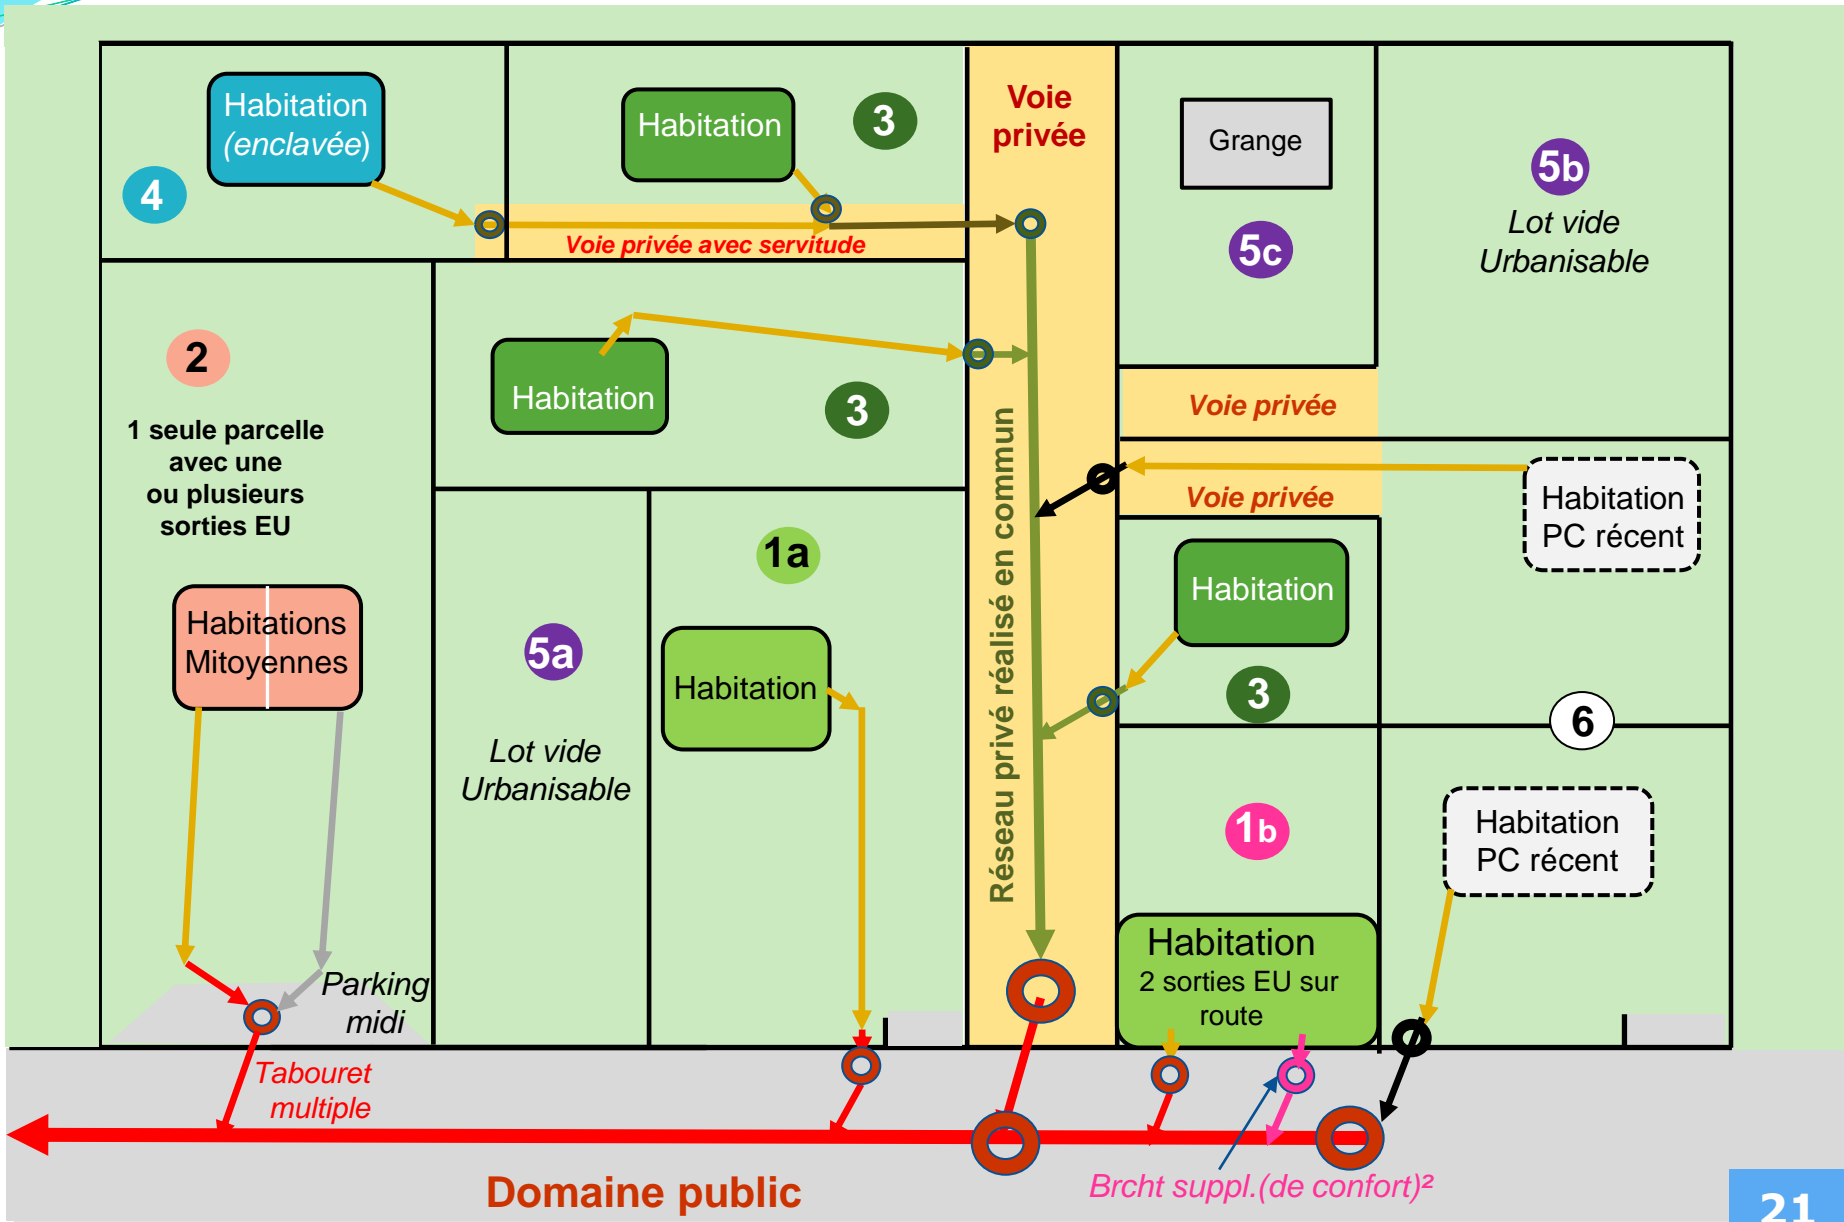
Habitation (enclavée)

4

Habitation

3

Voie privée avec servitude

Voie privée

Grange

5c

5b

Lot vide Urbanisable

2

1 seule parcelle avec une ou plusieurs sorties EU

Habitation

3

Voie privée

Voie privée

Habitation PC récent

Réseau privé réalisé en commun

1a

Habitations Mitoyennes

5a

Lot vide Urbanisable

Habitation

Habitation

3

6

1b

Habitation PC récent

Habitation
2 sorties EU sur route

Parking midi

Tabouret multiple

Domaine public

Brcht suppl.(de confort)²

21